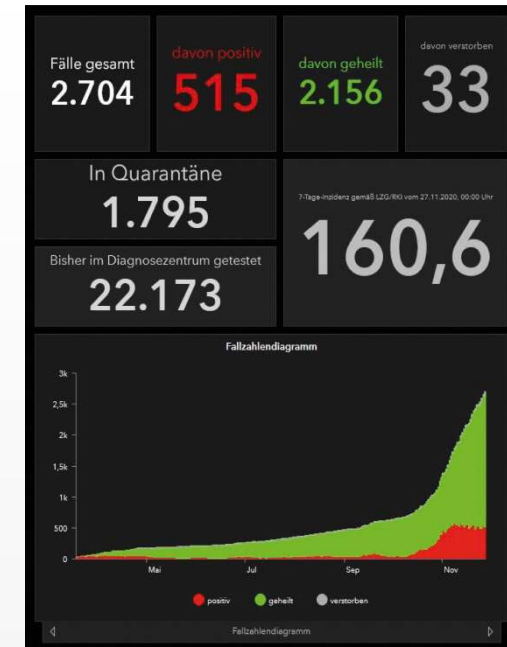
Fälle gesamt
2.704

davon positiv
515

davon geheilt
2.156

davon verstorben
33

In Quarantäne
1.795

7-Tage-Inzidenz gemäß LZG/RKI vom 27.11.2020, 00:00 Uhr
160,6

Bisher im Diagnosezentrum getestet
22.173

Fallzahlendiagramm

3k
2,5k
2k
1,5k
1k
500
0

Mai
Jul
Sep
Nov

positiv
geheilt
verstorben

Fallzahlendiagramm